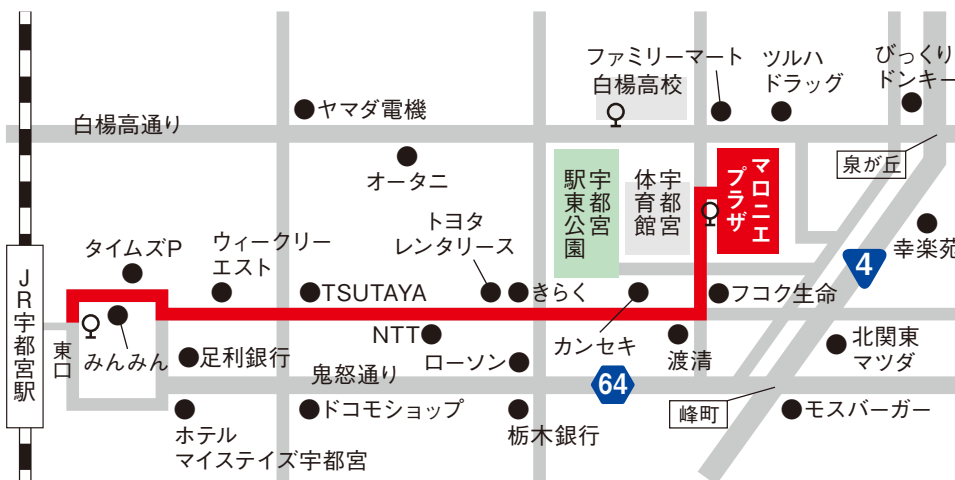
ファミリーマート
ツルハドラッグ
びっくりドンキー
白楊高校
ヤマダ電機
白楊高通り
泉が丘
オータニ
駅東公園
宇都宮
体育館
宇都宮
マロニエプラザ
トヨタレンタリース
幸楽苑
タイムズP
ウィークリーエスト
4
TSUTAYA
きらく
フコク生命
JR宇都宮駅
みんみん
東口
NTT
カンセキ
北関東マツダ
足利銀行
ローソン
渡清
鬼怒通り
64
ドコモショップ
峰町
モスバーガー
ホテルマイステイズ宇都宮
栃木銀行